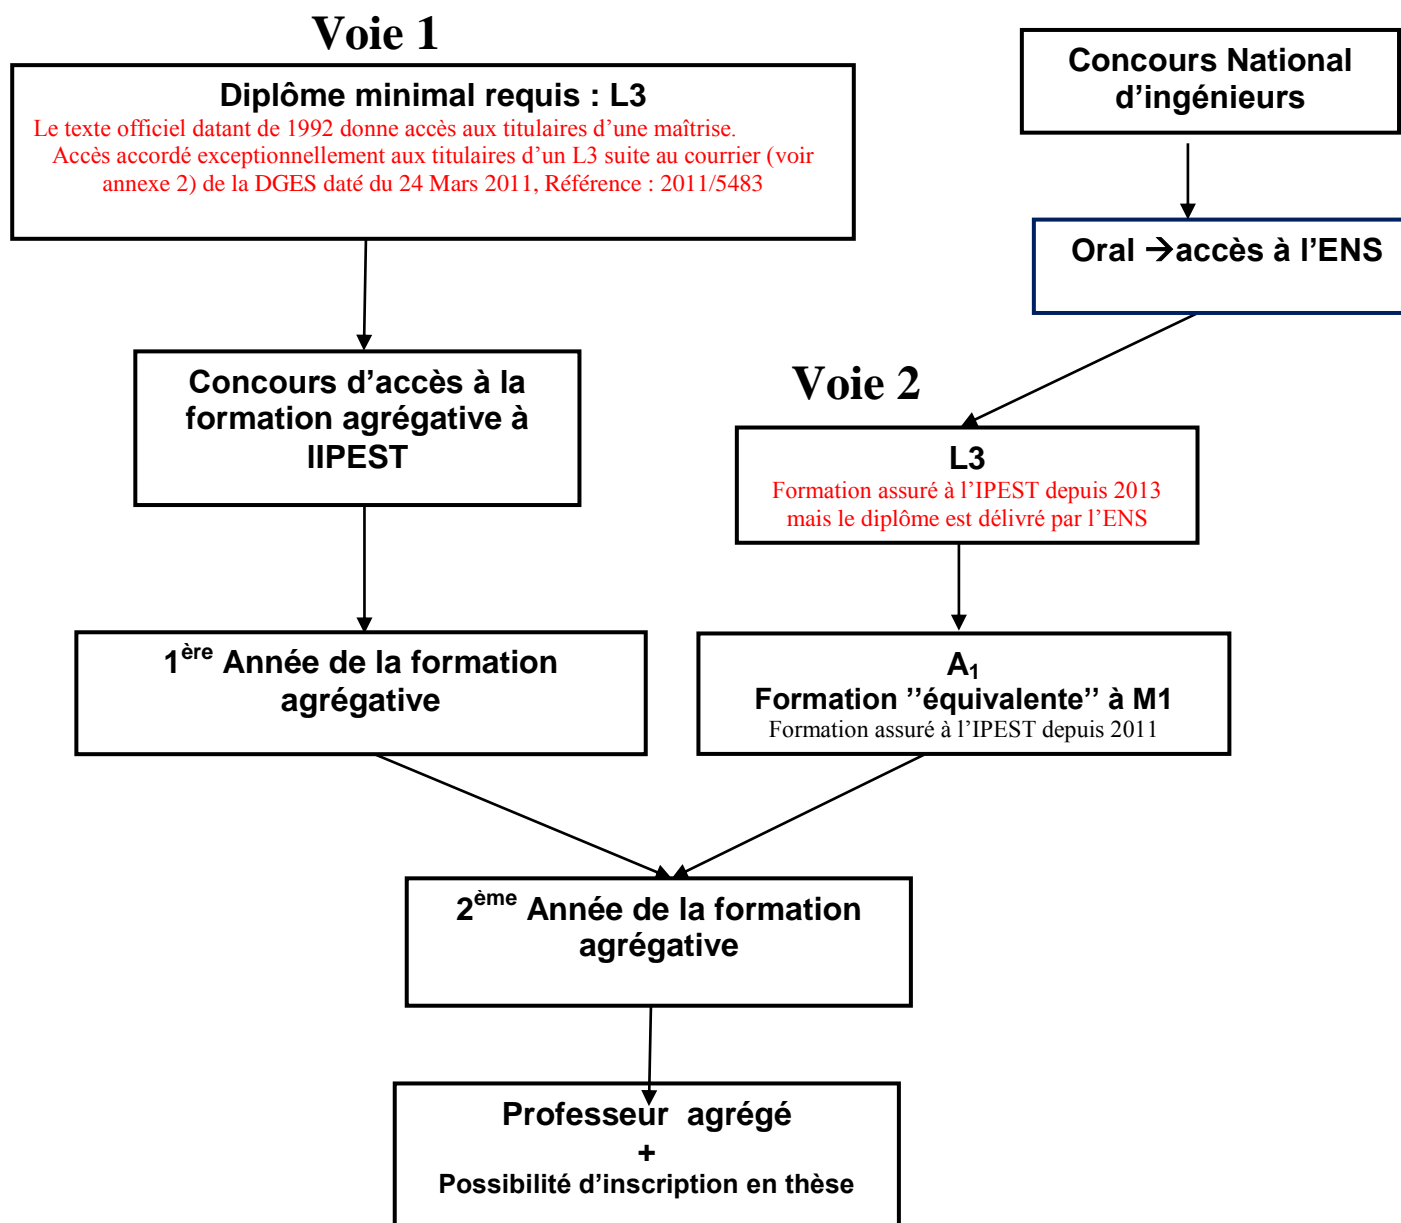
Voie 1

Diplôme minimal requis : L3
Le texte officiel datant de 1992 donne accès aux titulaires d'une maîtrise.
Accès accordé exceptionnellement aux titulaires d'un L3 suite au courrier (voir annexe 2) de la DGES daté du 24 Mars 2011, Référence : 2011/5483

Concours National d'ingénieurs

Oral →accès à l'ENS

Concours d'accès à la formation agrégative à lIPEST

Voie 2

L3
Formation assuré à l'IPEST depuis 2013 mais le diplôme est délivré par l'ENS

1$^{ère}$ Année de la formation agrégative

A$_1$
Formation ''équivalente'' à M1
Formation assuré à l'IPEST depuis 2011

2$^{ème}$ Année de la formation agrégative

Professeur agrégé
+
Possibilité d'inscription en thèse